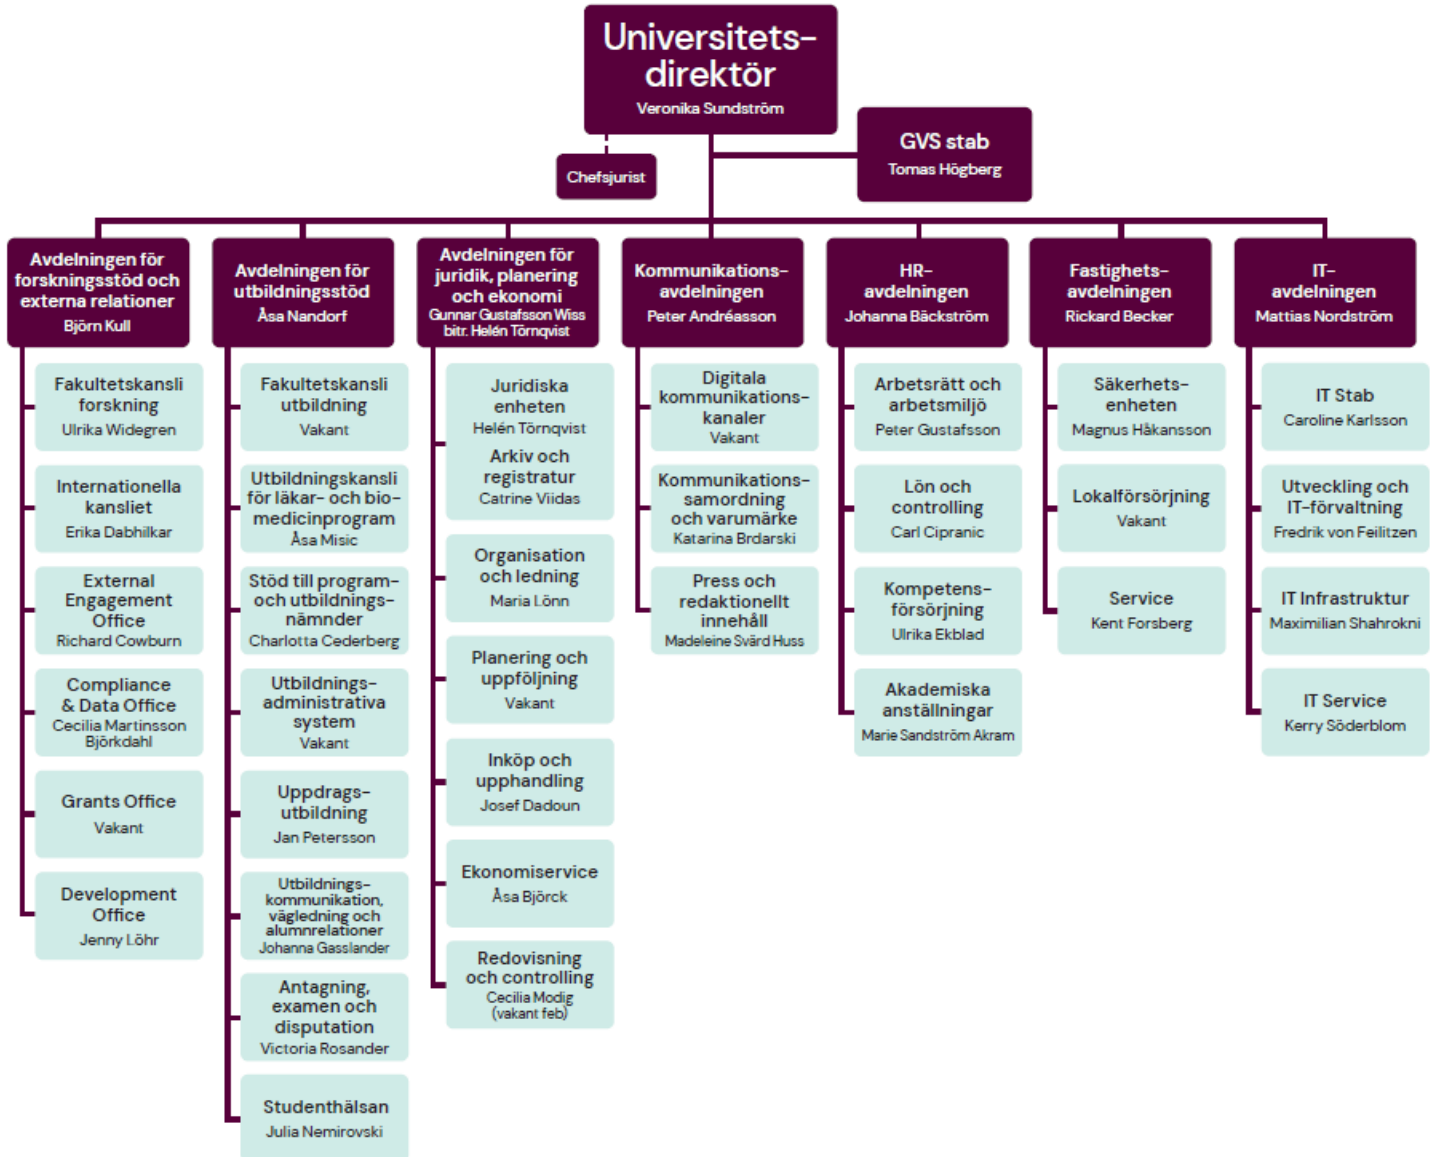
Universitets-direktör
Veronika Sundström

Chefsjurist

GVS stab
Tomas Högberg

Avdelningen för forskningsstöd och externa relationer
Björn Kull

Fakultetskansli forskning
Ulrika Widegren

Internationella kansliet
Erika Dabhilkar

External Engagement Office
Richard Cowburn

Compliance & Data Office
Cecilia Martinsson Björkdahl

Grants Office
Vakant

Development Office
Jenny Löhr

Avdelningen för utbildningsstöd
Åsa Nandorf

Fakultetskansli utbildning
Vakant

Utbildningskansli för läkar- och bio-medicinprogram
Åsa Misic

Stöd till program- och utbildnings-nämnder
Charlotta Cederberg

Utbildnings-administrativa system
Vakant

Uppdrags-utbildning
Jan Petersson

Utbildnings-kommunikation, vägledning och alumnrelationer
Johanna Gasslander

Antagning, examen och disputation
Victoria Rosander

Studenthälsan
Julia Nemirovski

Avdelningen för juridik, planering och ekonomi
Gunnar Gustafsson Wiss
bitr. Helén Törnqvist

Juridiska enheten
Helén Törnqvist
Arkiv och registratur
Catrine Viidas

Organisation och ledning
Maria Lönn

Planering och uppföljning
Vakant

Inköp och upphandling
Josef Dadoun

Ekonomiservice
Åsa Björck

Redovisning och controlling
Cecilia Modig
(vakant feb)

Kommunikations-avdelningen
Peter Andréasson

Digitala kommunikations-kanaler
Vakant

Kommunikations-samordning och varumärke
Katarina Brdarski

Press och redaktionellt innehåll
Madeleine Svärd Huss

HR-avdelningen
Johanna Bäckström

Arbetsrätt och arbetsmiljö
Peter Gustafsson

Lön och controlling
Carl Cipranic

Kompetens-försörjning
Ulrika Ekblad

Akademiska anställningar
Marie Sandström Akram

Fastighets-avdelningen
Rickard Becker

Säkerhets-enheten
Magnus Håkansson

Lokalförsörjning
Vakant

Service
Kent Forsberg

IT-avdelningen
Mattias Nordström

IT Stab
Caroline Karlsson

Utveckling och IT-förvaltning
Fredrik von Feilitzen

IT Infrastruktur
Maximilian Shahrokni

IT Service
Kerry Söderblom